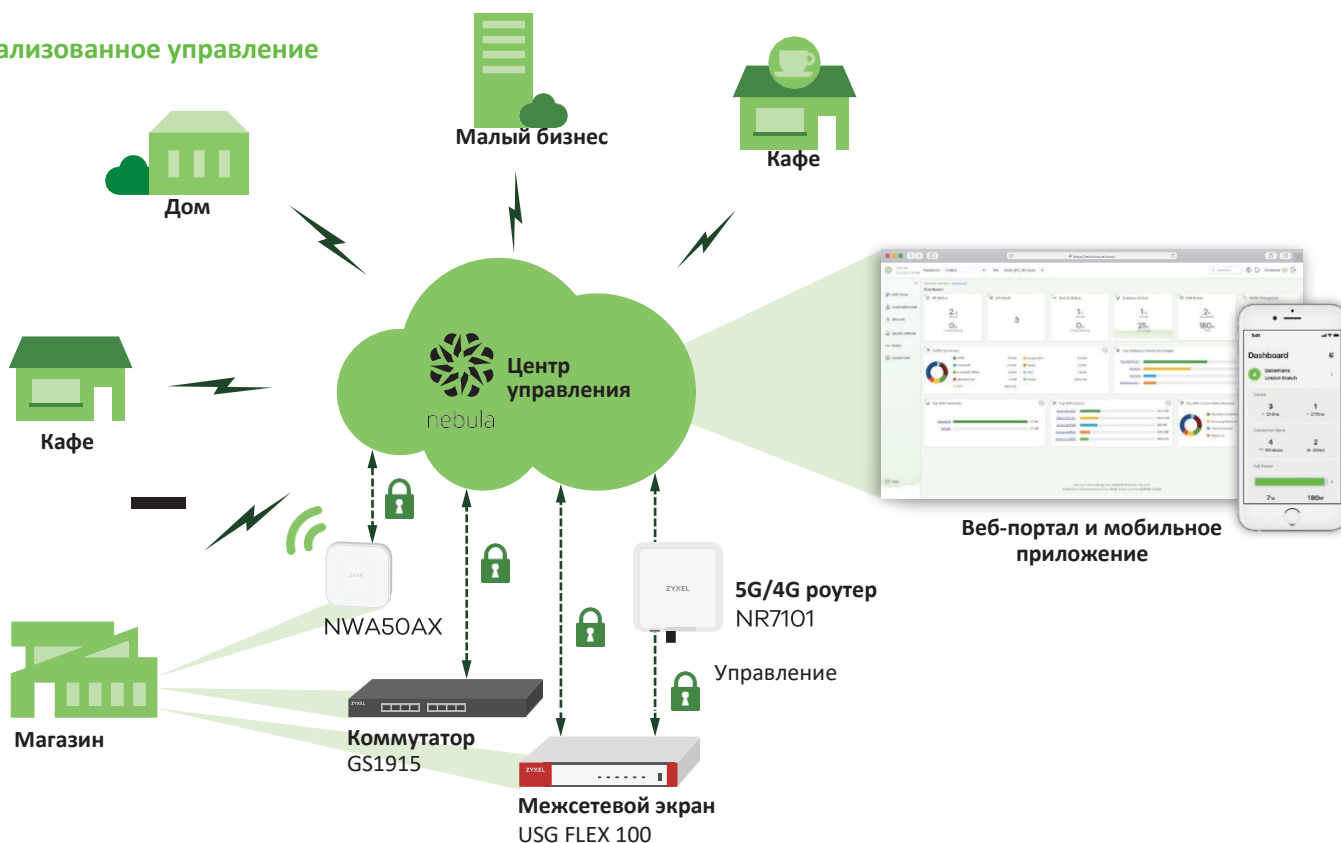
ализованное управление

Малый бизнес

Кафе

Дом

Центр управления

nebula

Кафе

Веб-портал и мобильное приложение

Dashboard

NWA50AX

ZYXEL

5G/4G роутер
NR7101

Управление

Магазин

ZYXEL

Коммутатор
GS1915

ZYXEL

Межсетевой экран
USG FLEX 100